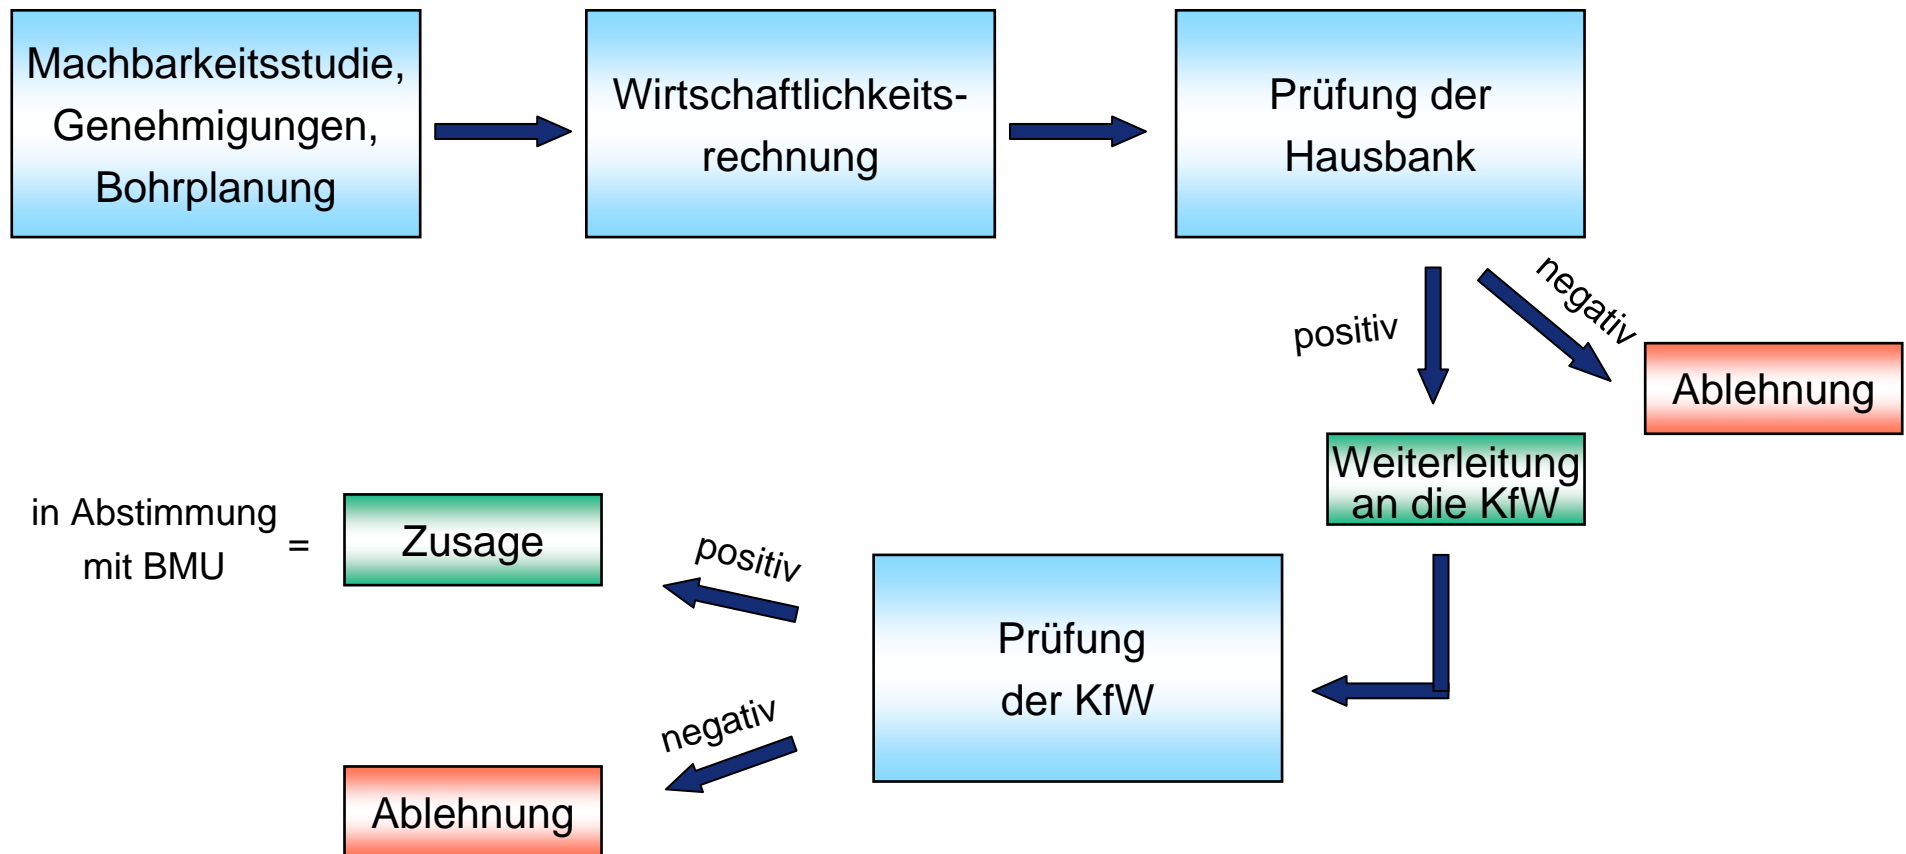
Machbarkeitsstudie, Genehmigungen, Bohrplanung

Wirtschaftlichkeitsrechnung

Prüfung der Hausbank

positiv

negativ

Ablehnung

Weiterleitung an die KfW

Prüfung der KfW

positiv

Zusage

in Abstimmung mit BMU =

negativ

Ablehnung